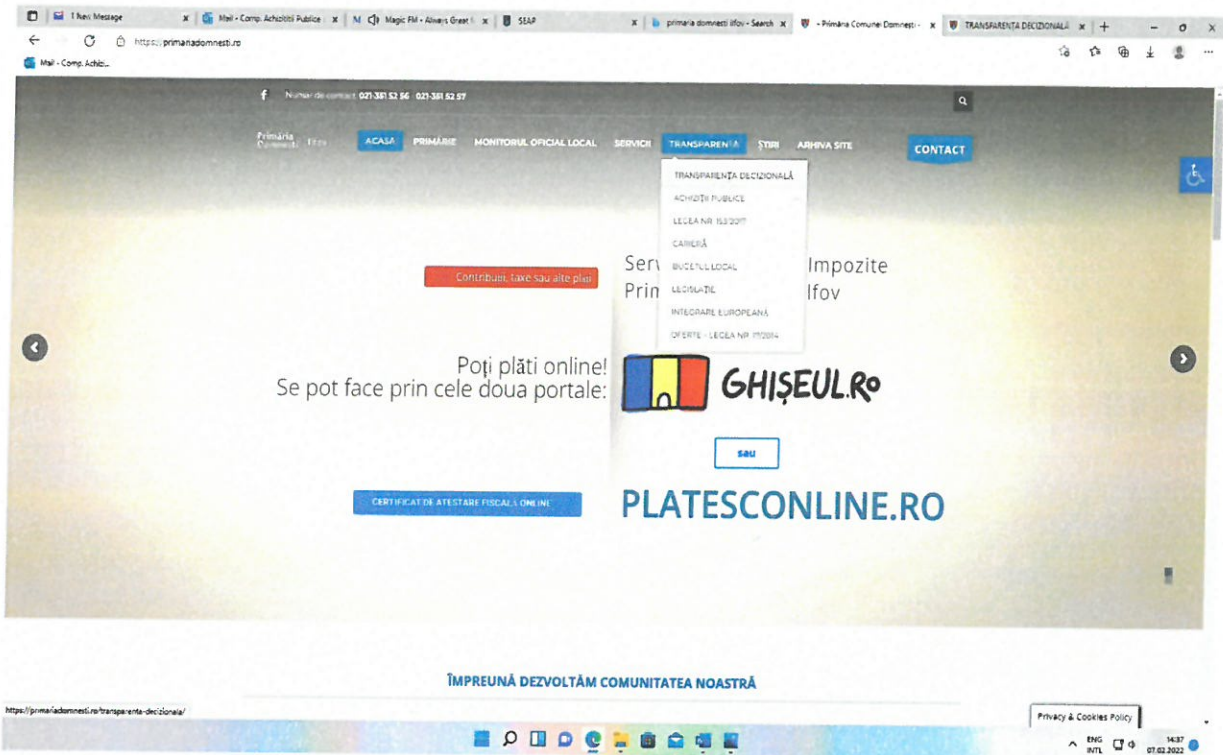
1 New Message x | Mail - Comp. Achizitii Publice x | M Magic FM - Always Great x | SEAP | primaria domnesti ilfov - Search x | - Primăria Comunei Domnești - x | TRANSPARENȚA DECIZIONALĂ x | +

https://primariadomnesti.ro

Mail - Comp. Achizi...

Numar de contact 021 351 52 56 021 351 52 57

Primăria Comunei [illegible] Ilfov

ACASA PRIMĂRIE MONITORUL OFICIAL LOCAL SERVICII TRANSPARENȚA ȘTIRI ARHIVA SITE CONTACT

TRANSPARENȚA DECIZIONALĂ
ACHIZIȚII PUBLICE
LEGEA NR. 153/2017
CARIERĂ
BUGETUL LOCAL
LEGISLAȚIE
INTEGRARE EUROPEANĂ
OFERTE - LEGEA NR. 17/2014

Contribuții, taxe sau alte plăți

Serv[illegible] Impozite
Prim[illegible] Ilfov

Poți plăti online!
Se pot face prin cele doua portale:

GHIȘEUL.RO

sau

CERTIFICAT DE ATESTARE FISCALĂ ONLINE

PLATESCONLINE.RO

ÎMPREUNĂ DEZVOLTĂM COMUNITATEA NOASTRĂ

https://primariadomnesti.ro/transparenta-decizionala/

Privacy & Cookies Policy

ENG INTL 14:37 07.02.2022